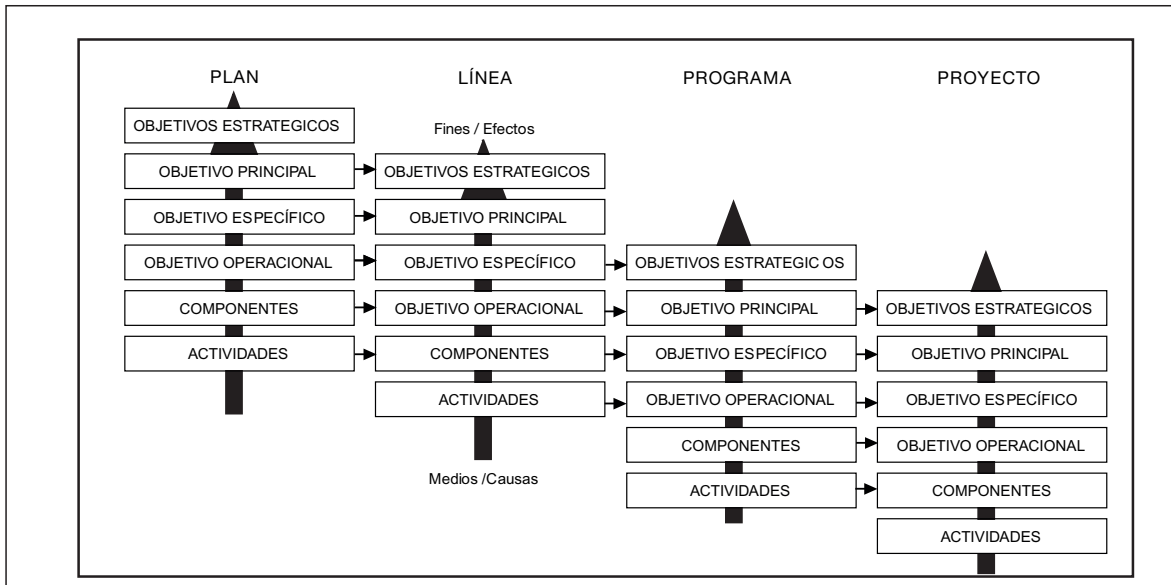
PLAN

OBJETIVOS ESTRATEGICOS
OBJETIVO PRINCIPAL
OBJETIVO ESPECÍFICO
OBJETIVO OPERACIONAL
COMPONENTES
ACTIVIDADES

LÍNEA

Fines / Efectos
OBJETIVOS ESTRATEGICOS
OBJETIVO PRINCIPAL
OBJETIVO ESPECÍFICO
OBJETIVO OPERACIONAL
COMPONENTES
ACTIVIDADES
Medios /Causas

PROGRAMA

OBJETIVOS ESTRATEGIC OS
OBJETIVO PRINCIPAL
OBJETIVO ESPECÍFICO
OBJETIVO OPERACIONAL
COMPONENTES
ACTIVIDADES

PROYECTO

OBJETIVOS ESTRATEGICOS
OBJETIVO PRINCIPAL
OBJETIVO ESPECÍFICO
OBJETIVO OPERACIONAL
COMPONENTES
ACTIVIDADES